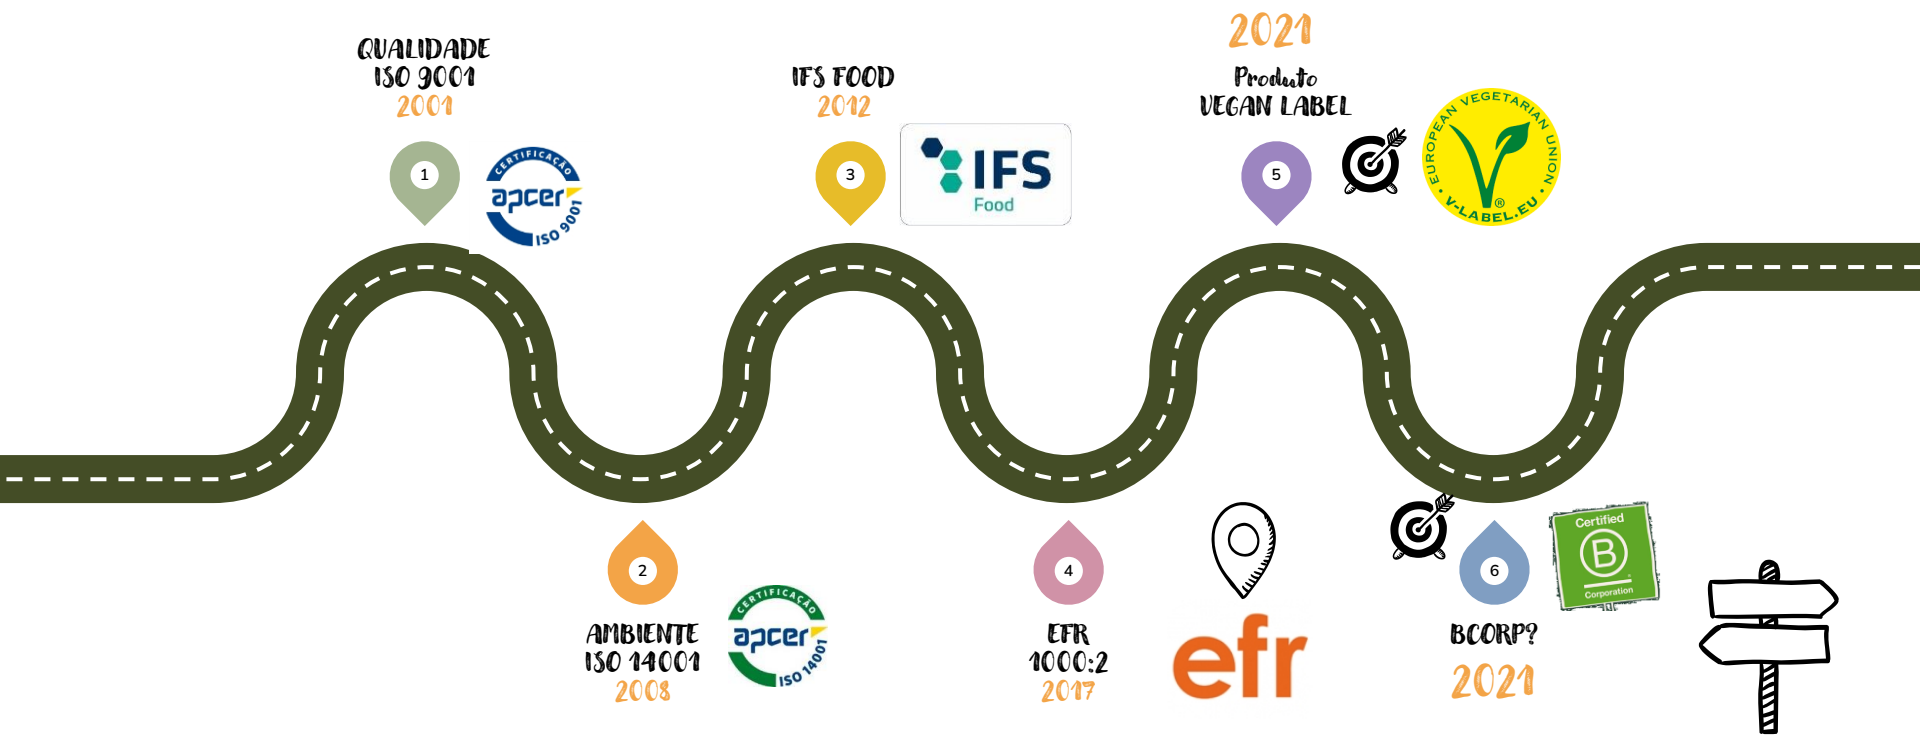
QUALIDADE
ISO 9001
2001

1

CERTIFICAÇÃO
apcer
ISO 9001

IFS FOOD
2012

3

IFS
Food

2021
Produto
VEGAN LABEL

5

EUROPEAN VEGETARIAN UNION
V-LABEL.EU

2

AMBIENTE
ISO 14001
2008

CERTIFICAÇÃO
apcer
ISO 14001

4

EFR
1000:2
2017

efr

6

Certified
B
Corporation

BCORP?
2021